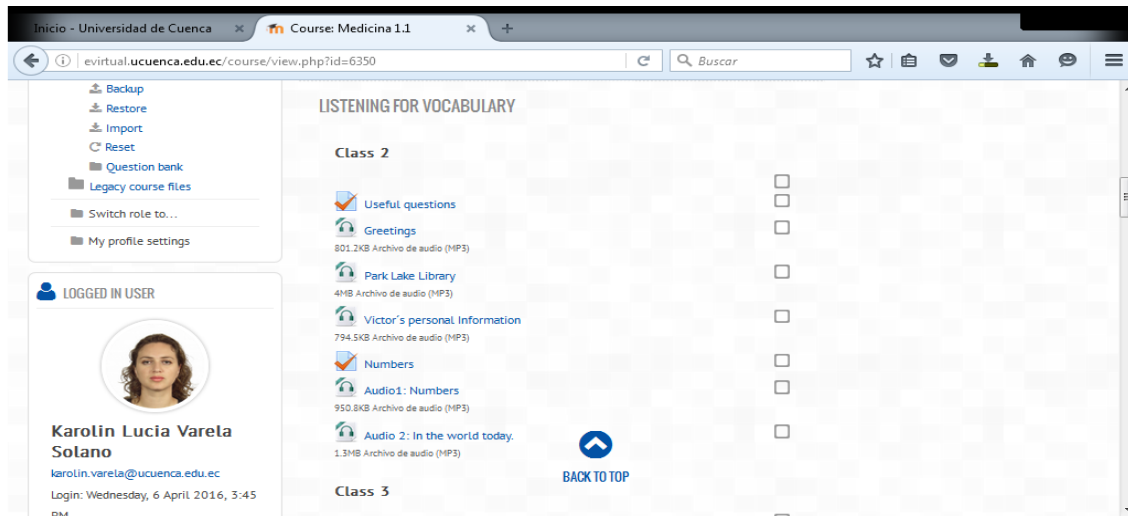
Inicio - Universidad de Cuenca ×
Course: Medicina 1.1 ×
+

evirtual.ucuenca.edu.ec/course/view.php?id=6350
Buscar

Backup
Restore
Import
Reset
Question bank
Legacy course files
Switch role to...
My profile settings

LOGGED IN USER

Karolin Lucia Varela Solano
karolin.varela@ucuenca.edu.ec
Login: Wednesday, 6 April 2016, 3:45 PM

LISTENING FOR VOCABULARY

Class 2

Useful questions

Greetings
801.2KB Archivo de audio (MP3)

Park Lake Library
4MB Archivo de audio (MP3)

Victor´s personal Information
794.5KB Archivo de audio (MP3)

Numbers

Audio1: Numbers
950.8KB Archivo de audio (MP3)

Audio 2: In the world today.
1.3MB Archivo de audio (MP3)

BACK TO TOP

Class 3